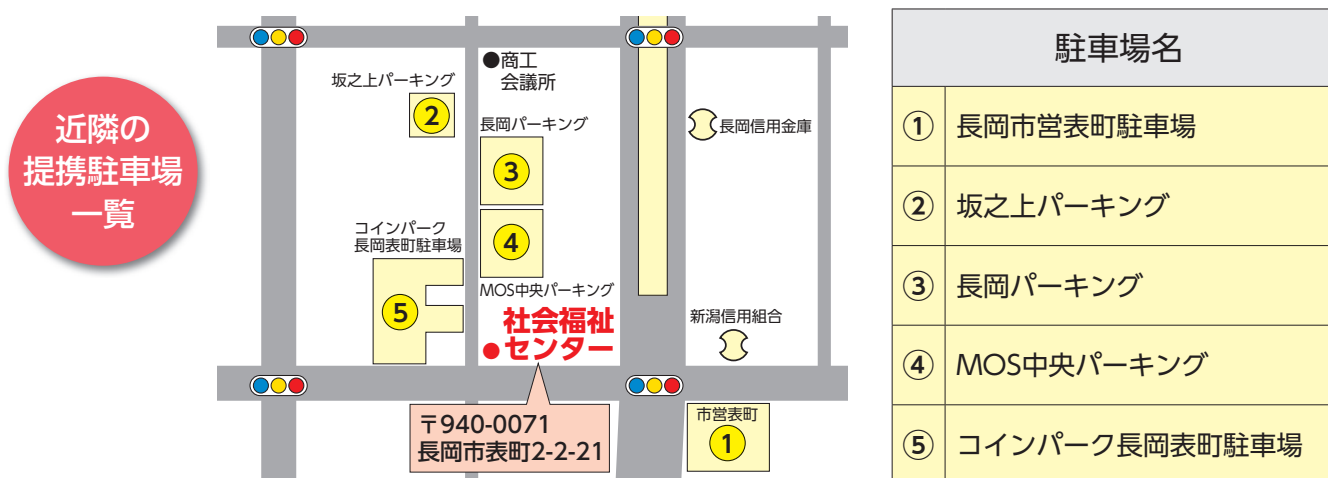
近隣の
提携駐車場
一覧

●商工
会議所

坂之上パーキング

2

長岡パーキング

3

4

長岡信用金庫

コインパーク
長岡表町駐車場

5

MOS中央パーキング

社会福祉
●センター

新潟信用組合

〒940-0071
長岡市表町2-2-21

市営表町

1

| 駐車場名 | |
|---|---|
| ① | 長岡市営表町駐車場 |
| ② | 坂之上パーキング |
| ③ | 長岡パーキング |
| ④ | MOS中央パーキング |
| ⑤ | コインパーク長岡表町駐車場 |